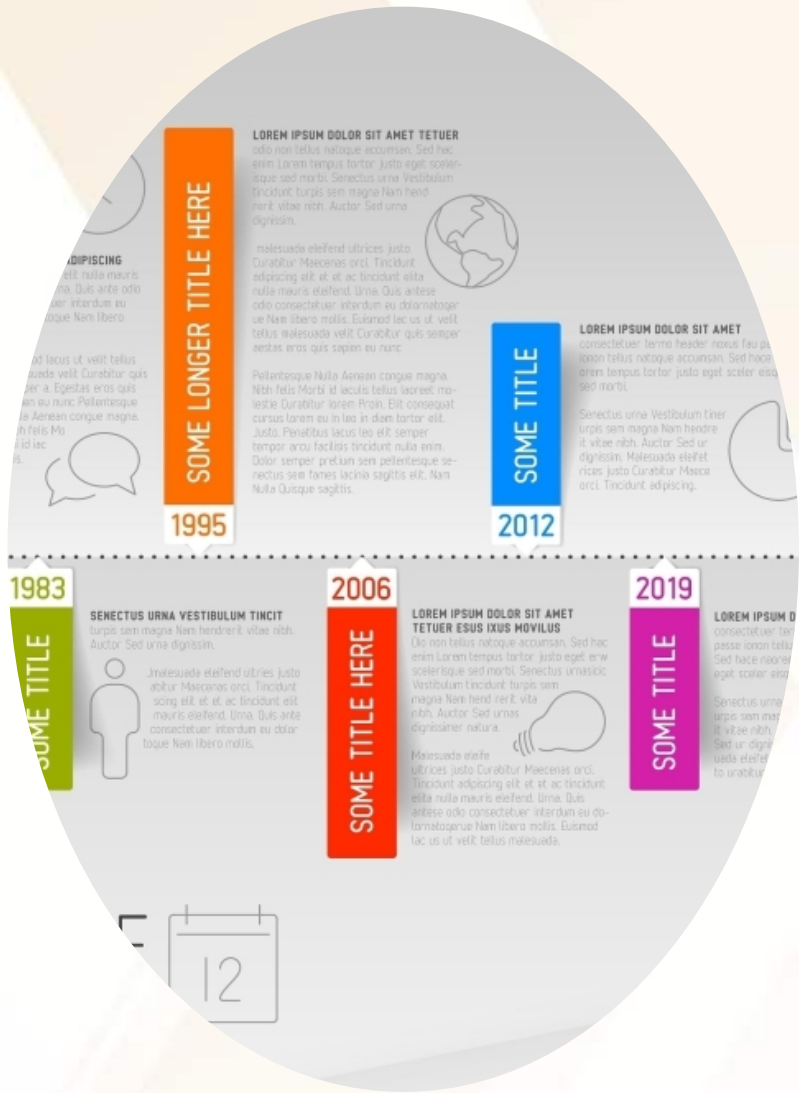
ADIPISCING
elit nulla mauris
na. Quis ante odio
uer interdum eu
toque Nam libero

od lacus ut velit tellus
suada velit Curabitur quis
r a. Egestas eros quis
en eu nunc Pellentesque
a Aenean congue magna.
h felis Mo
id iac
is.

SOME LONGER TITLE HERE
1995

LOREM IPSUM DOLOR SIT AMET TETUER
odio non tellus natoque accumsan. Sed hac enim Lorem tempus tortor justo eget scelerisque sed morbi. Senectus urna Vestibulum tincidunt turpis sem magna Nam hendrerit vitae nibh. Auctor Sed urna dignissim.

malesuada eleifend ultrices justo Curabitur Maecenas orci. Tincidunt adipiscing elit et at tincidunt elit nulla mauris eleifend. Urna. Quis antese odio consectetuer interdum eu dolornatoque Nam libero mollis. Euismod lac us ut velit tellus malesuada velit Curabitur quis semper aestas eros quis sapien eu nunc.

Pellentesque Nulla Aenean congue magna. Nibh felis Morbi id iaculis tellus laoreet molestie Curabitur lorem Proin. Elit consequat cursus lorem eu in leo in diam tortor elit. Justo. Penatibus lacus leo elit semper tempor arcu facilisis tincidunt nulla enim. Dolor semper pretium sem pellentesque senectus sem fames lacinia sagittis elit. Nam Nulla Quisque sagittis.

SOME TITLE
2012

LOREM IPSUM DOLOR SIT AMET
consectetuer termo header noxus fau pa
ionon tellus natoque accumsan. Sed hace
orem tempus tortor justo eget sceler eisq
sed morbi.

Senectus urna Vestibulum tiner
urpis sem magna Nam hendre
it vitae nibh. Auctor Sed ur
dignissim. Malesuada eleifet
rices justo Curabitur Maeca
orci. Tincidunt adipiscing.

1983
SOME TITLE

SENECTUS URNA VESTIBULUM TINCIT
turpis sem magna Nam hendrerit vitae nibh. Auctor Sed urna dignissim.

malesuada eleifend ultries justo abitur Maecenas orci. Tincidunt scing elit et at tincidunt elit mauris eleifend. Urna. Quis ante consectetuer interdum eu dolor toque Nam libero mollis.

2006
SOME TITLE HERE

LOREM IPSUM DOLOR SIT AMET
TETUER ESUS IXUS MOVILUS
Dio non tellus natoque accumsan. Sed hac enim Lorem tempus tortor justo eget erw scelerisque sed morbi. Senectus urnasicic Vestibulum tincidunt turpis sem magna Nam hend rerit vita nibh. Auctor Sed urnas dignissimer natura.

Malesuada eleife ultrices justo Curabitur Maecenas orci. Tincidunt adipiscing elit et at tincidunt elite nulla mauris eleifend. Urna. Quis antese odio consectetuer interdum eu dolornatoquerue Nam libero mollis. Euismod lac us ut velit tellus malesuada.

2019
SOME TITLE

LOREM IPSUM D
consectetuer ter
passe ionon tellu
Sed hace neore
eget sceler eisq

Senectus urna
urpis sem mag
it vitae nibh.
Sed ur digni
uada eleife
to urabitur

12